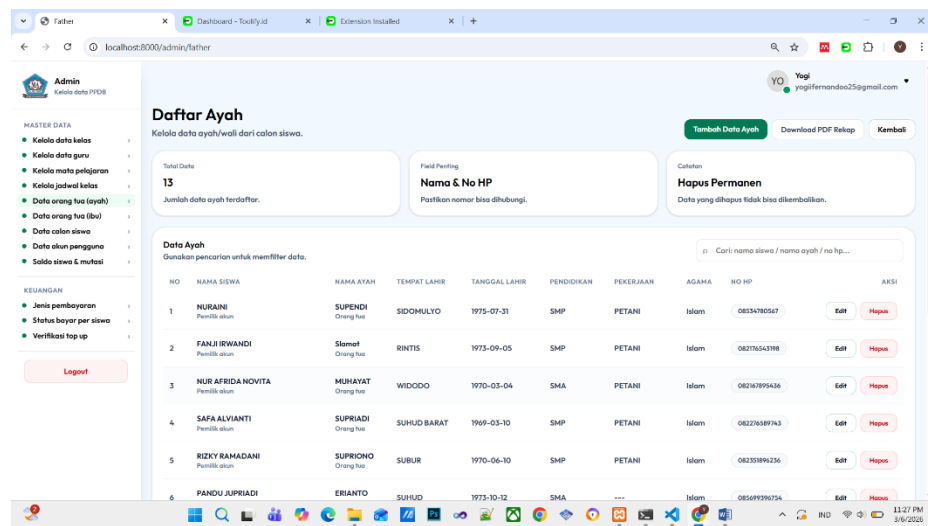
Father | Dashboard - Toolify.id | Extension Installed

localhost:8000/admin/father

Admin
Kelola data PPDB

YO Yogi
yogiifernandoo25@gmail.com

MASTER DATA
Kelola data kelas
Kelola data guru
Kelola mata pelajaran
Kelola jadwal kelas
Data orang tua (ayah)
Data orang tua (ibu)
Data calon siswa
Data akun pengguna
Saldo siswa & mutasi

KEUANGAN
Jenis pembayaran
Status bayar per siswa
Verifikasi top up

Logout

Daftar Ayah
Kelola data ayah/wali dari calon siswa.

Tambah Data Ayah | Download PDF Rekap | Kembali

Total Data
13
Jumlah data ayah terdaftar.

Field Penting
Nama & No HP
Pastikan nomor bisa dihubungi.

Catatan
Hapus Permanen
Data yang dihapus tidak bisa dikembalikan.

Data Ayah
Gunakan pencarian untuk memfilter data.

Cari: nama siswa / nama ayah / no hp...

| NO | NAMA SISWA | NAMA AYAH | TEMPAT LAHIR | TANGGAL LAHIR | PENDIDIKAN | PEKERJAAN | AGAMA | NO HP | AKSI |
|---|---|---|---|---|---|---|---|---|---|
| 1 | NURAINI Pemilik akun | SUPENDI Orang tua | SIDOMULYO | 1975-07-31 | SMP | PETANI | Islam | 08534780567 | Edit Hapus |
| 2 | FANJI IRWANDI Pemilik akun | Slamat Orang tua | RINTIS | 1973-09-05 | SMP | PETANI | Islam | 082176543198 | Edit Hapus |
| 3 | NUR AFRIDA NOVITA Pemilik akun | MUHAYAT Orang tua | WIDODO | 1970-03-04 | SMA | PETANI | Islam | 082167895436 | Edit Hapus |
| 4 | SAFA ALVIANTI Pemilik akun | SUPRIADI Orang tua | SUHUD BARAT | 1969-03-10 | SMP | PETANI | Islam | 082276589743 | Edit Hapus |
| 5 | RIZKY RAMADANI Pemilik akun | SUPRIONO Orang tua | SUBUR | 1970-06-10 | SMP | PETANI | Islam | 082351896236 | Edit Hapus |
| 6 | PANDU JUPRIADI | ERIANTO | SUHUD | 1973-10-12 | SMA | --- | Islam | 085699396754 | Edit Hapus |

IND 11:27 PM 3/6/2026